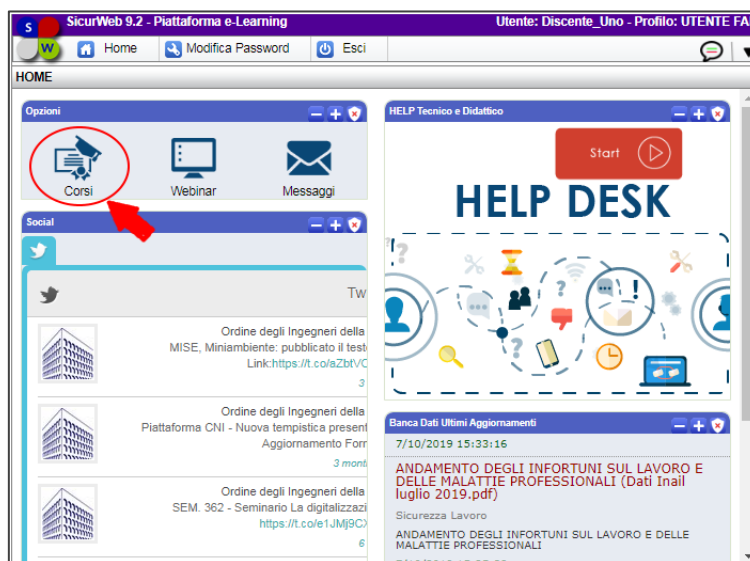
SicurWeb 9.2 - Piattaforma e-Learning

Utente: Discente_Uno - Profilo: UTENTE FA

Home

Modifica Password

Esci

HOME

Opzioni

Corsi

Webinar

Messaggi

Social

Tw

Ordine degli Ingegneri della

MISE, Miniambiente: pubblicato il testo

Link:https://t.co/aZbtVC

3

Ordine degli Ingegneri della

Piattaforma CNI - Nuova tempistica present

Aggiornamento Forr

3 mont

Ordine degli Ingegneri della

SEM. 362 - Seminario La digitalizzazi

https://t.co/e1JMj9CX

6

HELP Tecnico e Didattico

Start

HELP DESK

Banca Dati Ultimi Aggiornamenti

7/10/2019 15:33:16

ANDAMENTO DEGLI INFORTUNI SUL LAVORO E DELLE MALATTIE PROFESSIONALI (Dati Inail luglio 2019.pdf)

Sicurezza Lavoro

ANDAMENTO DEGLI INFORTUNI SUL LAVORO E DELLE MALATTIE PROFESSIONALI